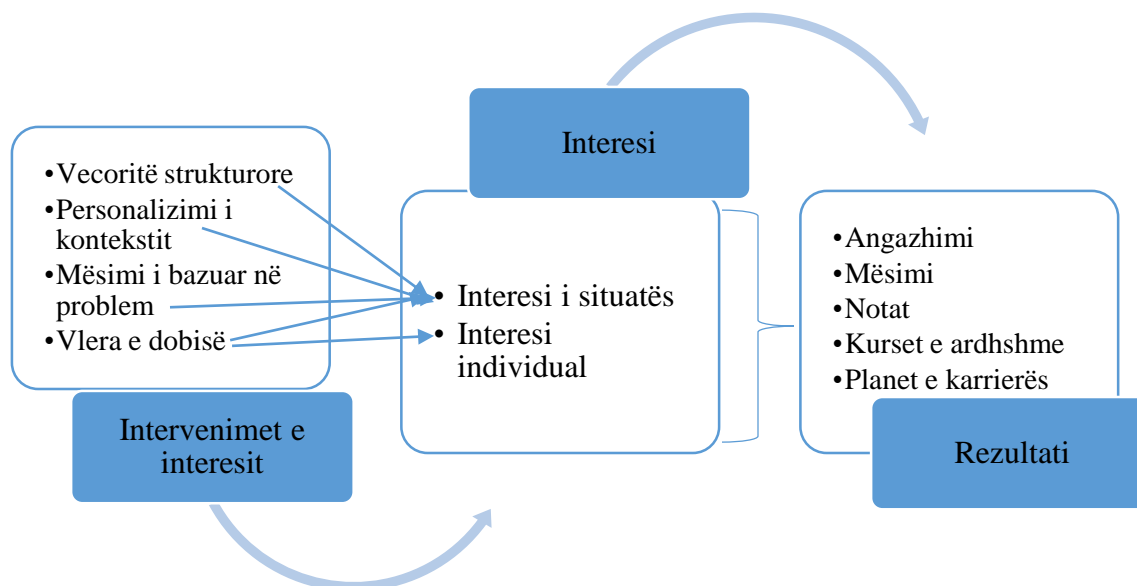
•Vecoritë strukturore
•Personalizimi i kontekstit
•Mësimi i bazuar në problem
•Vlera e dobisë

Intervenimet e interesit

Interesi

• Interesi i situatës
• Interesi individual

•Angazhimi
•Mësimi
•Notat
•Kurset e ardhshme
•Planet e karrierës

Rezultati